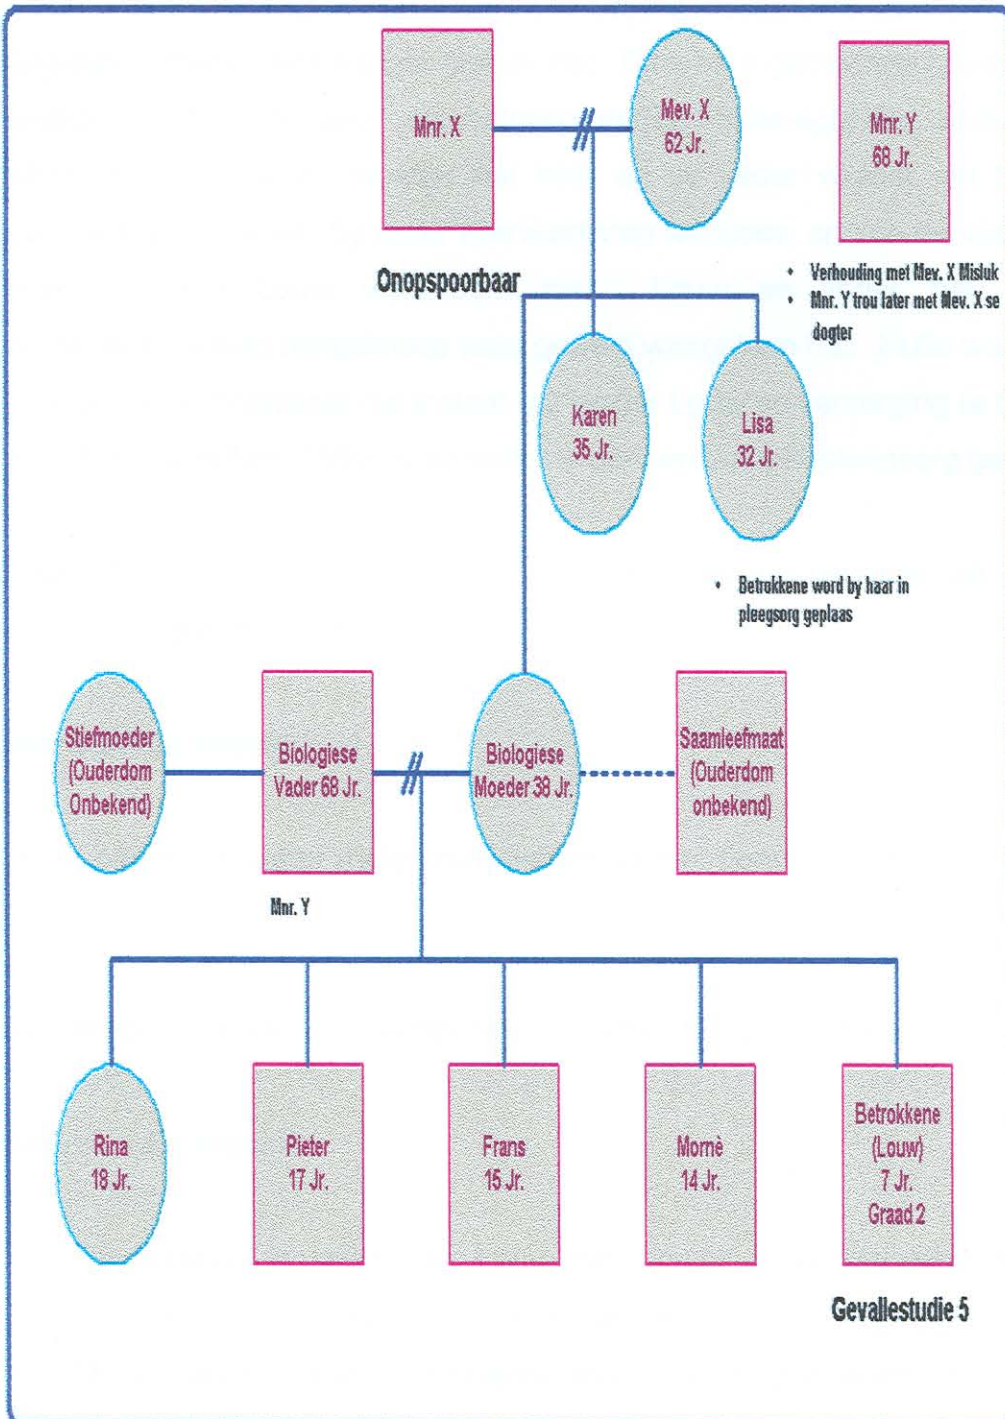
Mnr. X

Mev. X 62 Jr.

Mnr. Y 68 Jr.

Onopspoorbaar

• Verhouding met Mev. X Misluk
• Mnr. Y trou later met Mev. X se dogter

Karen 35 Jr.

Lisa 32 Jr.

• Betrokkene word by haar in pleegsorg geplaas

Stiefmoeder (Ouderdom Onbekend)

Biologiese Vader 68 Jr.

Biologiese Moeder 38 Jr.

Saamleefmaat (Ouderdom onbekend)

Mnr. Y

Rina 18 Jr.

Pieter 17 Jr.

Frans 15 Jr.

Mornè 14 Jr.

Betrokkene (Louw) 7 Jr. Graad 2

Gevallestudie 5